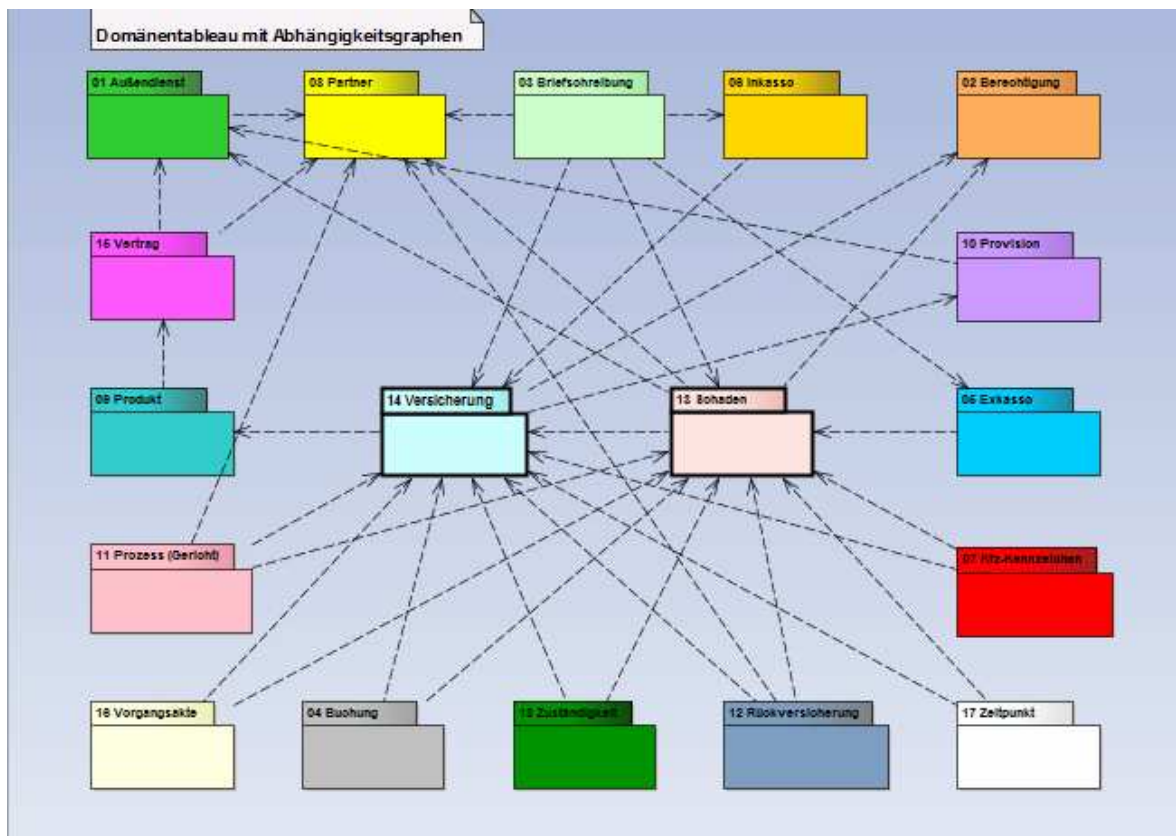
Domänentableau mit Abhängigkeitsgraphen

01 Außendienst

08 Partner

03 Briefschreibung

06 Inkasso

02 Berechtigung

15 Vertrag

10 Provision

09 Produkt

14 Versicherung

13 Schaden

05 Exkasso

11 Prozess (Gericht)

07 Kfz-Kennzeichen

16 Vorgangsakte

04 Buchung

18 Zuständigkeit

12 Rückversicherung

17 Zeitpunkt